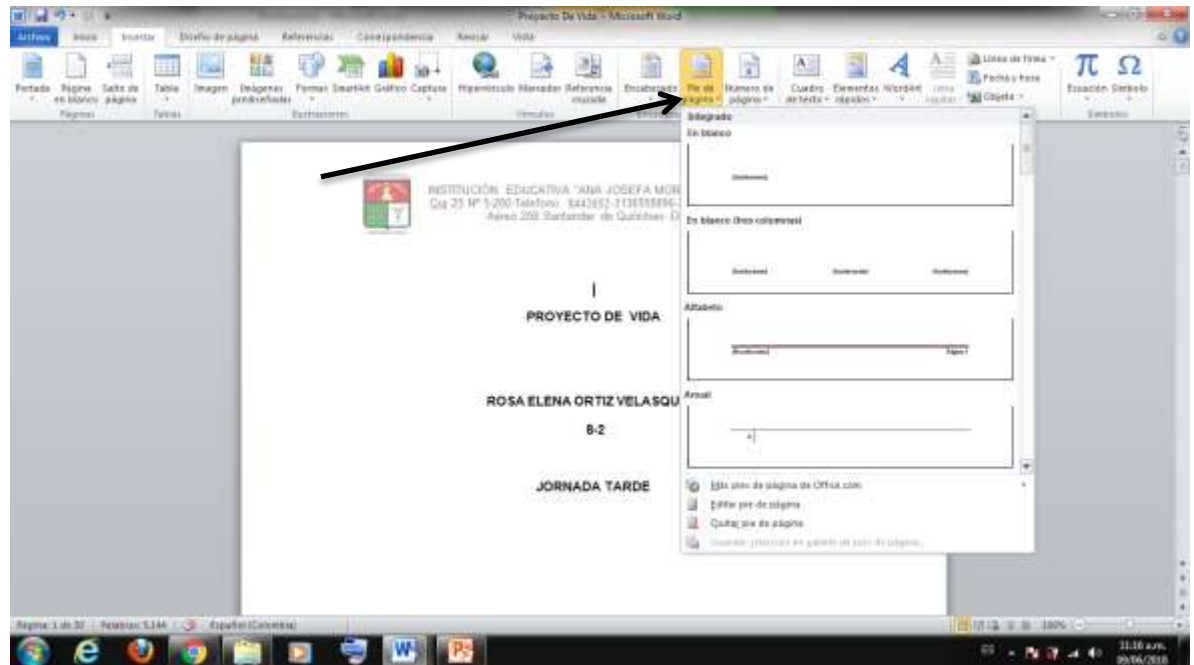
Proyecto De Vida - Microsoft Word

Archivo Inicio Insertar Diseño de página Referencias Correspondencia Revisar Vista

Portada Página en blanco Salto de página Tabla Imagen Imágenes prediseñadas Formas SmartArt Gráfico Captura Hipervínculo Marcador Referencia cruzada Encabezado Pie de página Número de página Cuadro de texto Elementos rápidos WordArt Letra capital Línea de firma Fecha y hora Objeto Ecuación Símbolo

Páginas Tablas Ilustraciones Vínculos Símbolos

Integrado
En blanco
[Escriba texto]
En blanco (tres columnas)
[Escriba texto] [Escriba texto] [Escriba texto]
Alfabeto
[Escriba texto] Página 1
Anual

Más pies de página de Office.com
Editar pie de página
Quitar pie de página
Guardar selección en galería de pies de página...

INSTITUCIÓN EDUCATIVA "ANA JOSEFA MOR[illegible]
Cra 25 Nº 5-200 Teléfono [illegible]
Aereo 208 Santander de Quilichao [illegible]

I

PROYECTO DE VIDA

ROSA ELENA ORTIZ VELASQU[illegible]

8-2

JORNADA TARDE

Página: 1 de 30 Palabras: 5.144 Español (Colombia) 100%

11:10 a.m. 09/06/2018